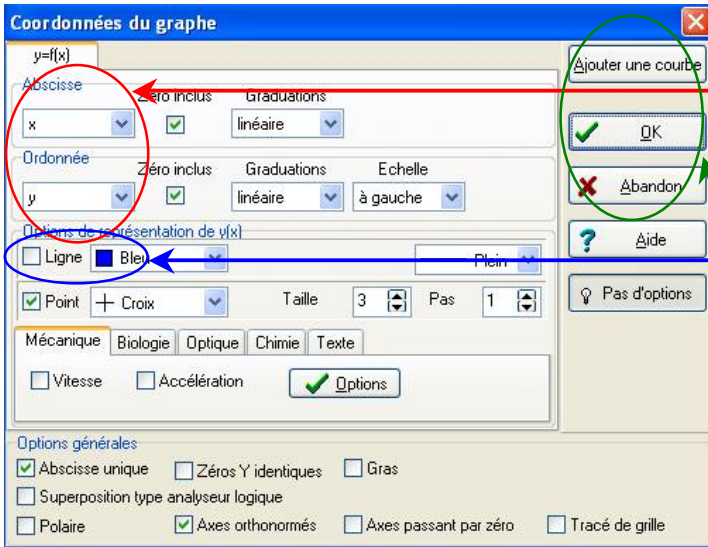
Coordonnées du graphe

y=f(x)

Abscisse
Zéro inclus
Graduations
x
linéaire

Ordonnée
Zéro inclus
Graduations
Echelle
y
linéaire
à gauche

Options de représentation de y(x)
Ligne
Bleu
Plein

Point
+ Croix
Taille
3
Pas
1

Mécanique
Biologie
Optique
Chimie
Texte

Vitesse
Accélération
Options

Ajouter une courbe
OK
Abandon
Aide
Pas d'options

Options générales
Abscisse unique
Zéros Y identiques
Gras
Superposition type analyseur logique
Polaire
Axes orthonormés
Axes passant par zéro
Tracé de grille